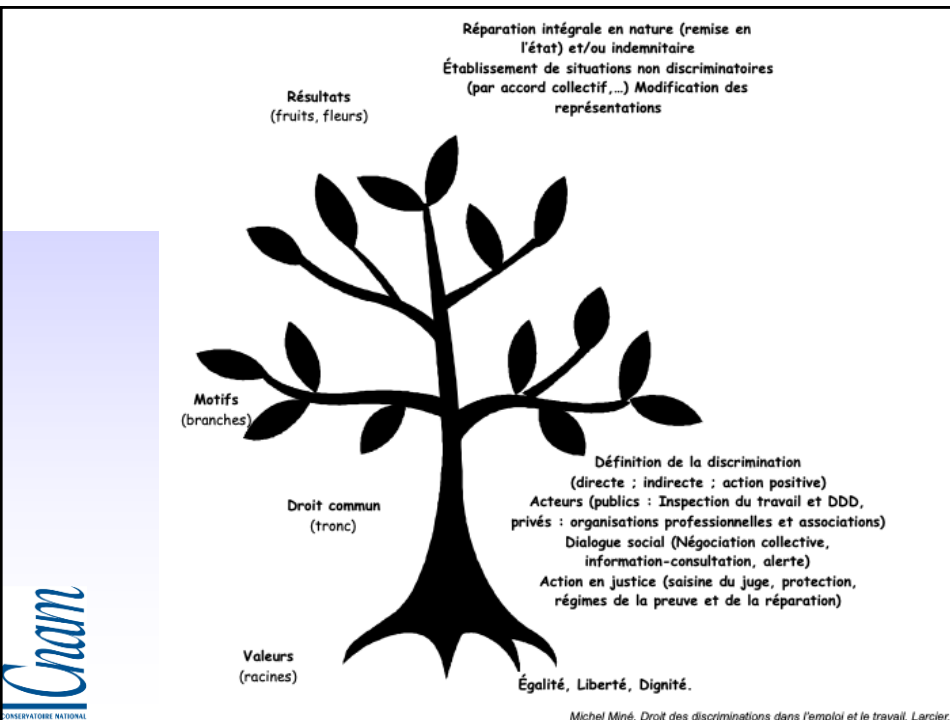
Réparation intégrale en nature (remise en l'état) et/ou indemnitaire
Établissement de situations non discriminatoires (par accord collectif,…) Modification des représentations

Résultats
(fruits, fleurs)

Motifs
(branches)

Droit commun
(tronc)

Définition de la discrimination
(directe ; indirecte ; action positive)
Acteurs (publics : Inspection du travail et DDD, privés : organisations professionnelles et associations)
Dialogue social (Négociation collective, information-consultation, alerte)
Action en justice (saisine du juge, protection, régimes de la preuve et de la réparation)

Valeurs
(racines)

Égalité, Liberté, Dignité.

Cnam
CONSERVATOIRE NATIONAL

Michel Miné, Droit des discriminations dans l'emploi et le travail, Larcier